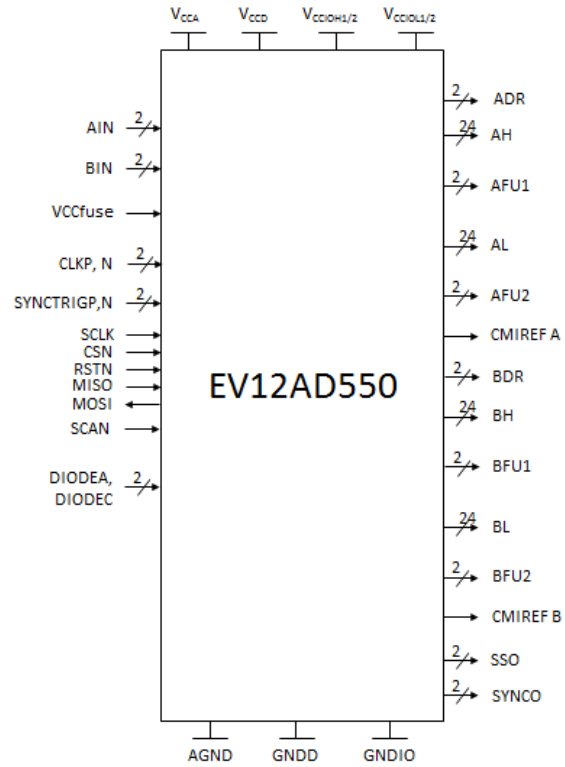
$V_{CCA}$ $V_{CCD}$ $V_{CCIOH1/2}$ $V_{CCIOL1/2}$

2 AIN
2 BIN
VCCfuse
2 CLKP, N
2 SYNCTRIGP,N
SCLK
CSN
RSTN
MISO
MOSI
SCAN
2 DIODEA, DIODEC

EV12AD550

2 ADR
24 AH
2 AFU1
24 AL
2 AFU2
CMIREF A
2 BDR
24 BH
2 BFU1
24 BL
2 BFU2
CMIREF B
2 SSO
2 SYNCO

AGND GNDD GNDIO